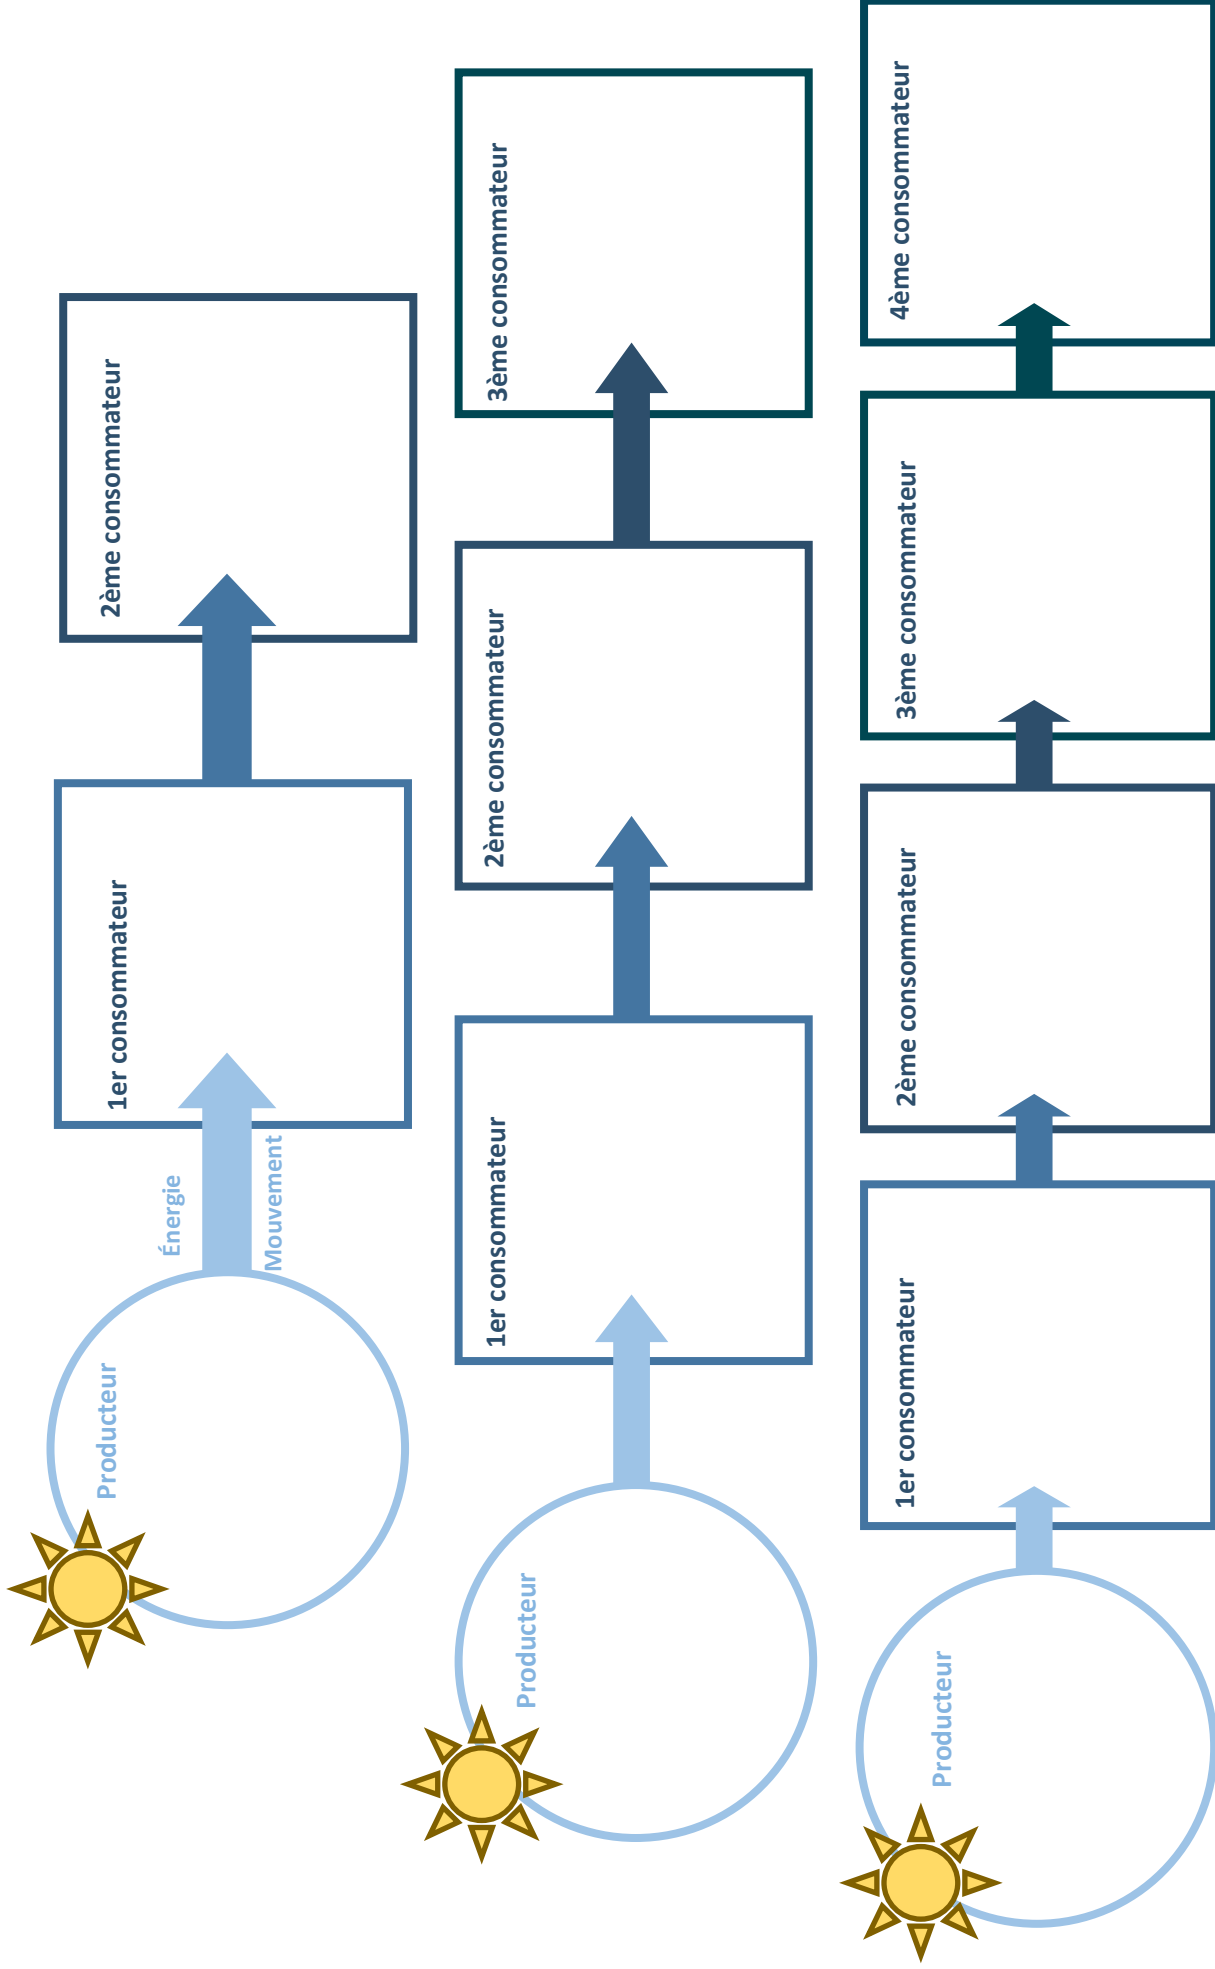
Producteur

Énergie

Mouvement

1er consommateur

2ème consommateur

Producteur

1er consommateur

2ème consommateur

3ème consommateur

Producteur

1er consommateur

2ème consommateur

3ème consommateur

4ème consommateur